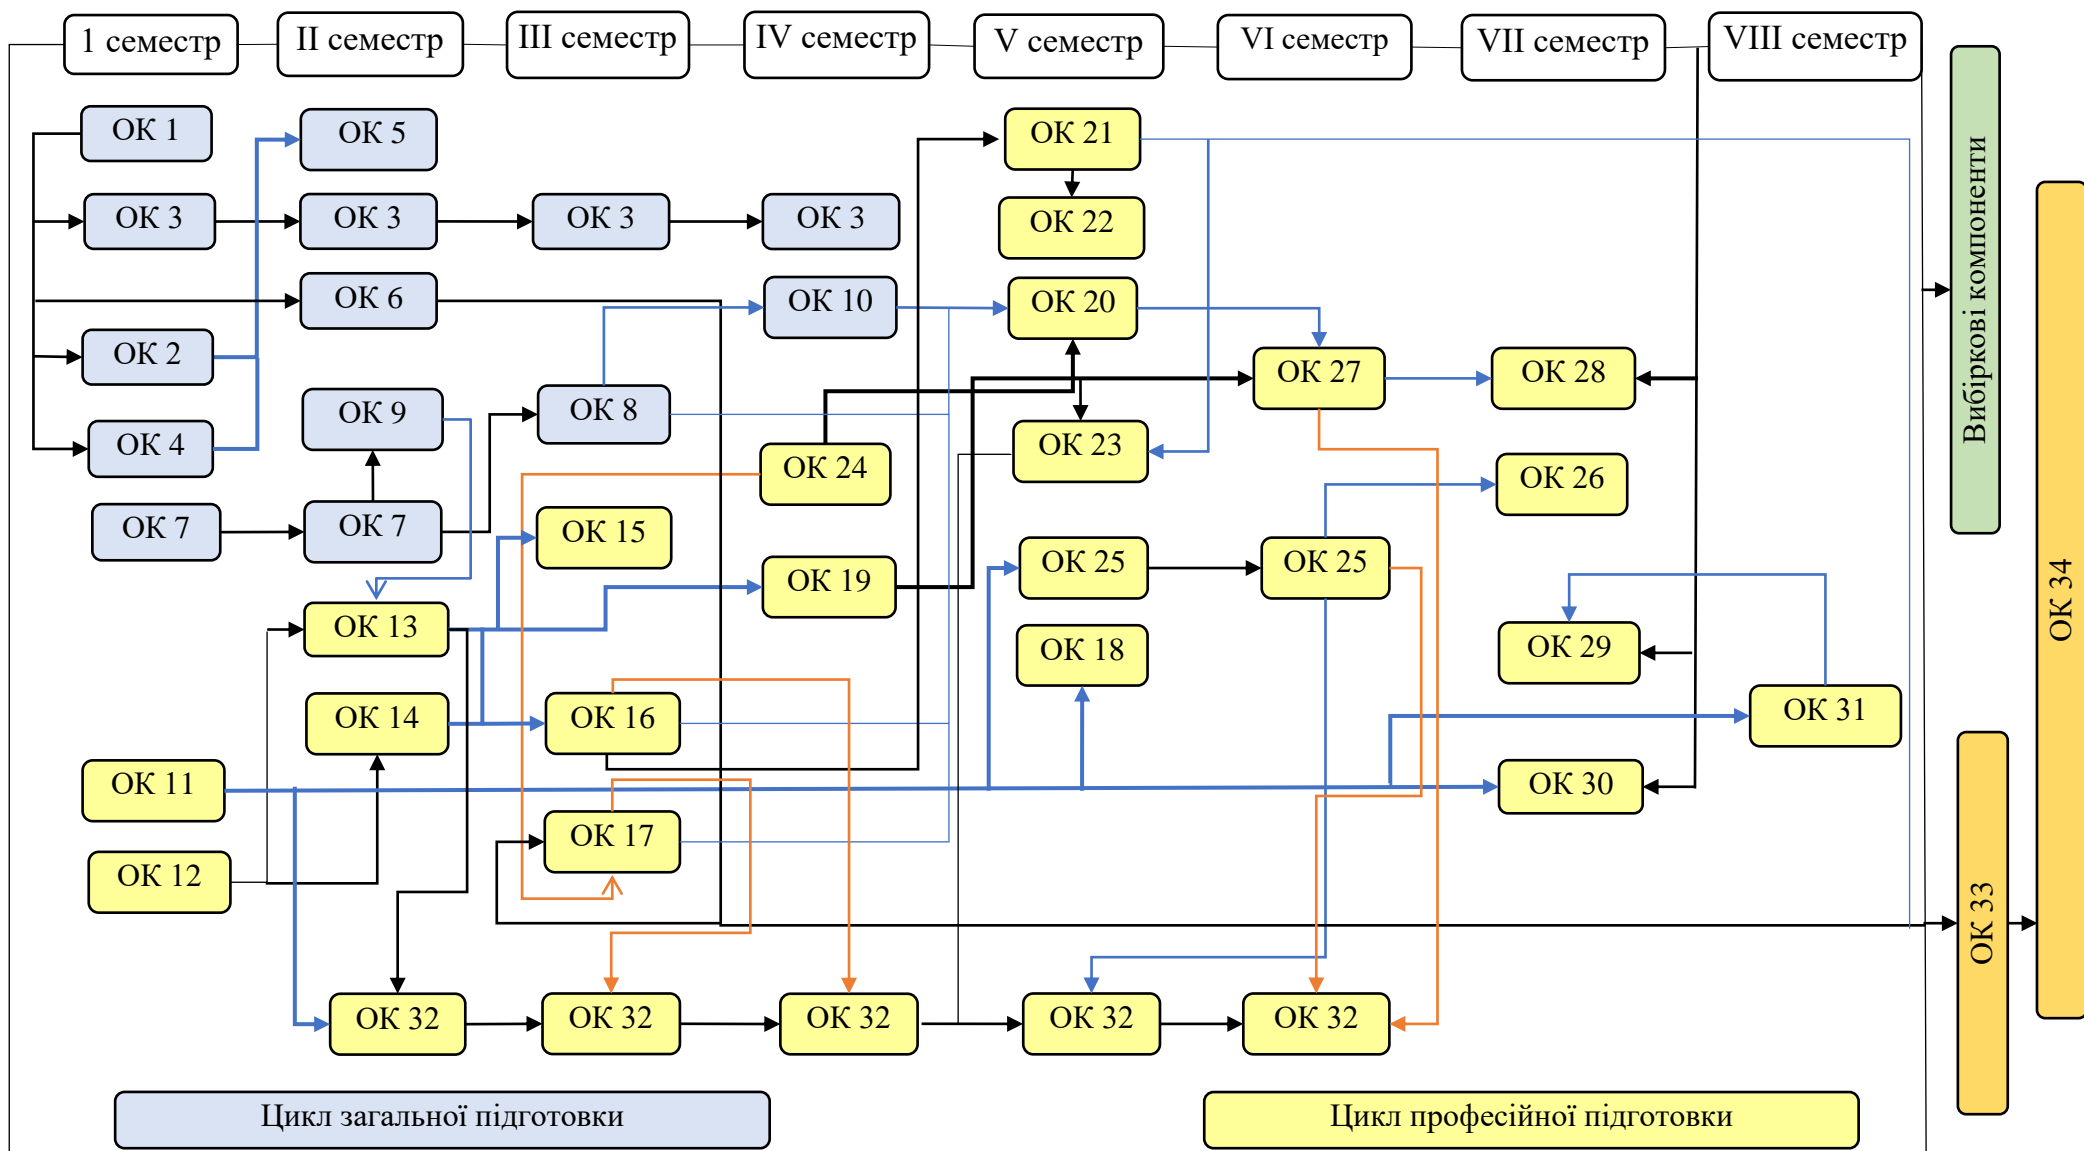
1 семестр
II семестр
III семестр
IV семестр
V семестр
VI семестр
VII семестр
VIII семестр

ОК 1
ОК 5
ОК 21
ОК 3
ОК 3
ОК 3
ОК 3
ОК 22
ОК 6
ОК 10
ОК 20
ОК 2
ОК 27
ОК 28
ОК 9
ОК 8
ОК 4
ОК 23
ОК 24
ОК 7
ОК 7
ОК 15
ОК 26
ОК 19
ОК 25
ОК 25
ОК 13
ОК 18
ОК 29
ОК 14
ОК 16
ОК 31
ОК 11
ОК 30
ОК 17
ОК 12
ОК 32
ОК 32
ОК 32
ОК 32
ОК 32

Вибіркові компоненти
ОК 34
ОК 33

Цикл загальної підготовки
Цикл професійної підготовки